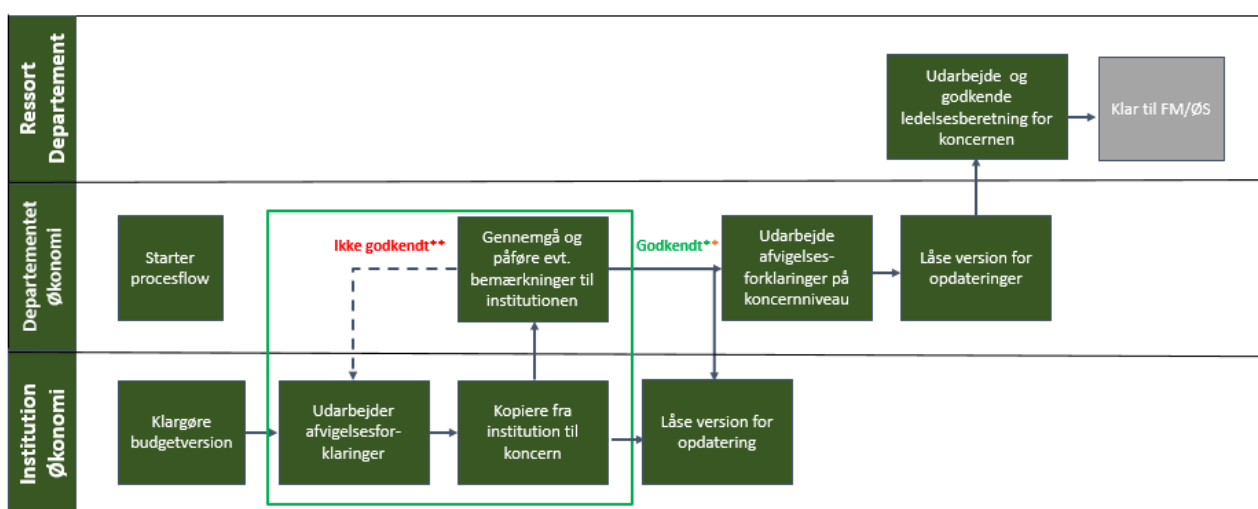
Ressort Departement

Udarbejde og godkende ledelsesberetning for koncernen

Klar til FM/ØS

Departementet Økonomi

Starter procesflow

Ikke godkendt**

Gennemgå og påføre evt. bemærkninger til institutionen

Godkendt**

Udarbejde afvigelses-forklaringer på koncernniveau

Låse version for opdateringer

Institution Økonomi

Klargøre budgetversion

Udarbejder afvigelsesfor-klaringer

Kopiere fra institution til koncern

Låse version for opdatering